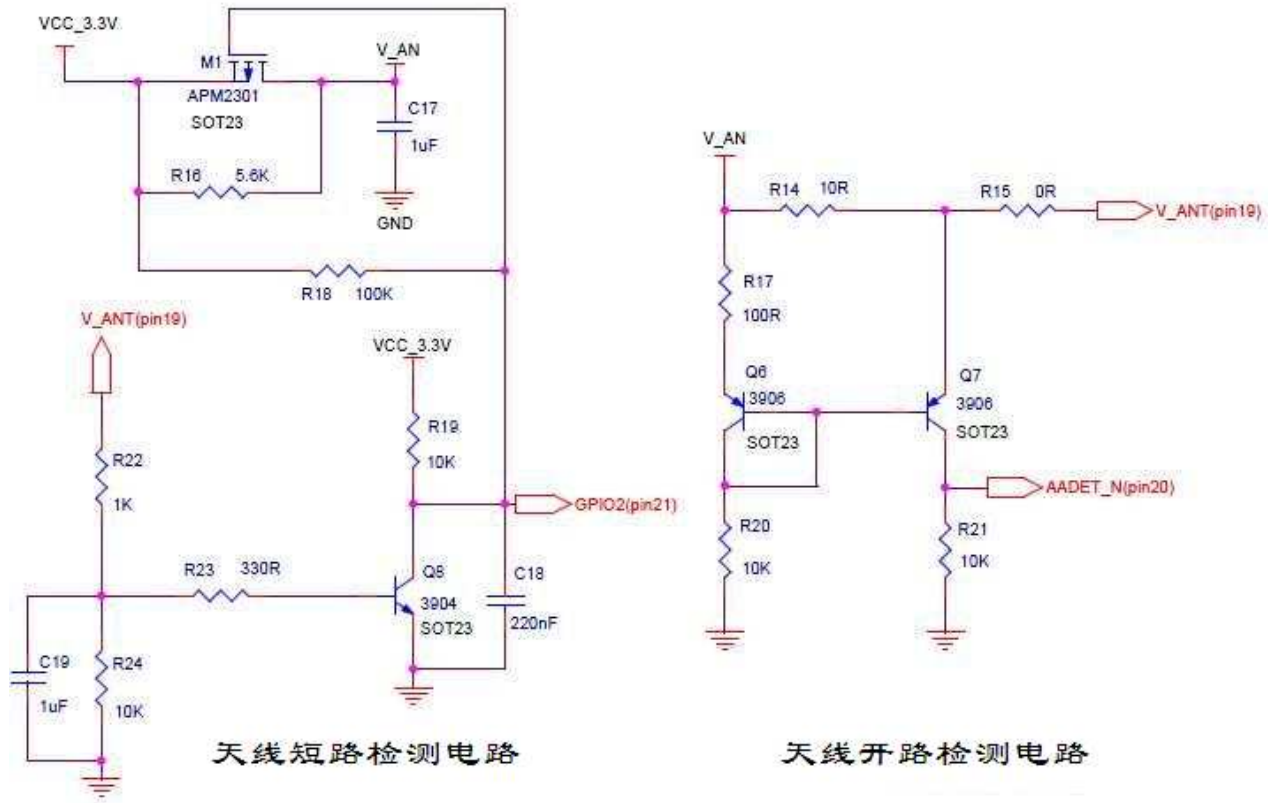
VCC_3.3V
M1
APM2301
SOT23
V_AN
C17
1uF
GND
R16 5.6K
R18 100K
V_ANT(pin19)
VCC_3.3V
R19
10K
GPIO2(pin21)
R22
1K
R23 330R
Q8
3904
SOT23
C18
220nF
C19
1uF
R24
10K
天线短路检测电路

V_AN
R14 10R
R15 0R
V_ANT(pin19)
R17
100R
Q6
3906
SOT23
Q7
3906
SOT23
AADET_N(pin20)
R20
10K
R21
10K
天线开路检测电路